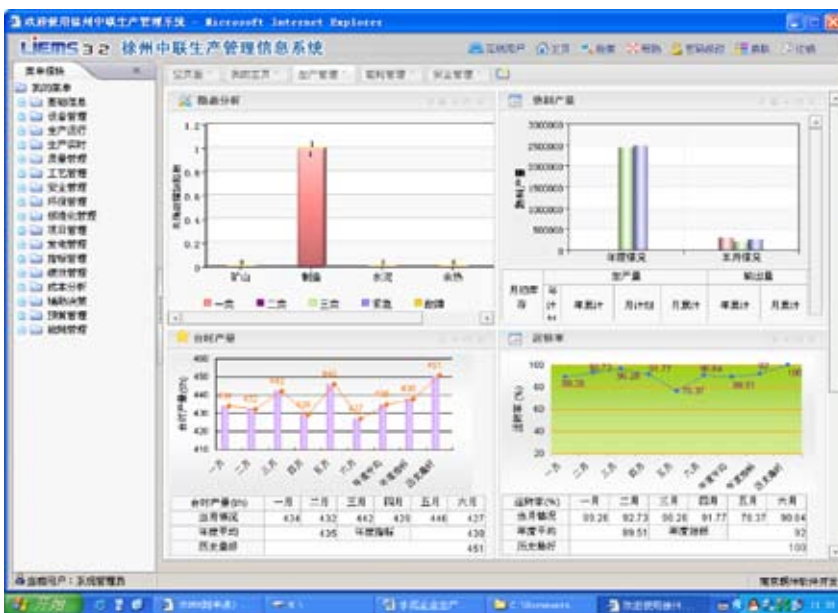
欢迎使用徐州中联生产管理系统 - Microsoft Internet Explorer

LiEMS 3.2 徐州中联生产管理信息系统

切换用户 首页 刷新 帮助 密码修改 横屏 注销

菜单目录

我的菜单
基础信息
设备管理
生产运行
生产实时
质量管理
工艺管理
安全管理
环保管理
销售处管理
项目管理
发电管理
指标管理
绩效管理
成本分析
辅助决策
预测管理
能源管理

我的首页 我的首页 生产管理 物料管理 安全管理

隐患分析

1.2
1
0.8
0.6
0.4
0.2
0

矿山 制造 水泥 余热

一类 二类 三类 四类 其他

熟料产量

3000000
2500000
2000000
1500000
1000000
500000
0

年度情况 本月情况

| 月份年度 | 生产量 | | | | 输出量 | |
|---|---|---|---|---|---|---|
| | 年累计 | 年累计 | 月计划 | 月累计 | 年累计 | 月累计 |

台时产量

460
450
440
430
420
410

一月 二月 三月 四月 五月 六月 年度平均 年度指标 历史最好

| 台时产量(t/h) | 一月 | 二月 | 三月 | 四月 | 五月 | 六月 |
|---|---|---|---|---|---|---|
| 当月情况 | 434 | 432 | 442 | 429 | 446 | 427 |
| 年度平均 | | 435 | 年度指标 | | | 438 |
| 历史最好 | | | | | | 451 |

运转率

100
80
60
40
20

一月 二月 三月 四月 五月 六月 年度平均 年度指标 历史最好

| 运转率(%) | 一月 | 二月 | 三月 | 四月 | 五月 | 六月 |
|---|---|---|---|---|---|---|
| 当月情况 | 99.26 | 92.73 | 90.26 | 91.77 | 79.37 | 90.04 |
| 年度平均 | | 89.51 | 年度指标 | | | 92 |
| 历史最好 | | | | | | 100 |

当前用户：系统管理员

开始